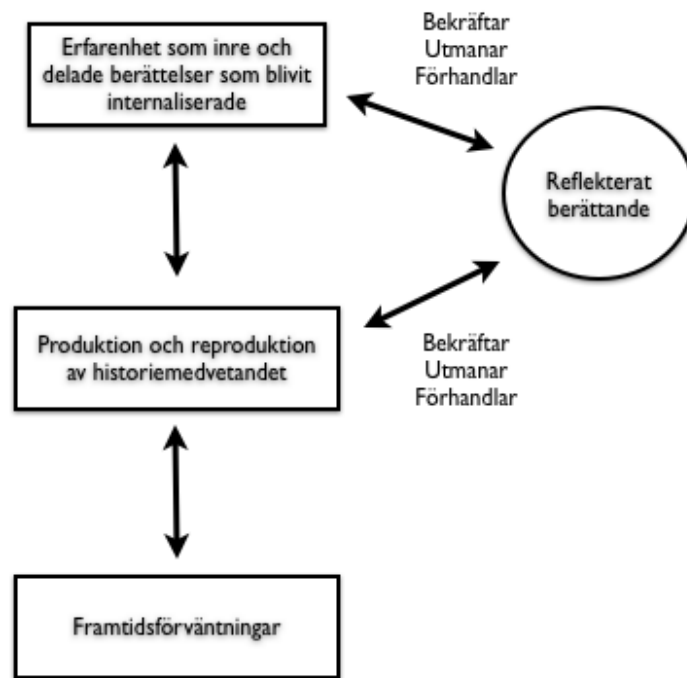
Erfarenhet som inre och delade berättelser som blivit internaliserade

Bekräftar
Utmanar
Förhandlar

Reflekterat berättande

Produktion och reproduktion av historiemedvetandet

Bekräftar
Utmanar
Förhandlar

Framtidsförväntningar